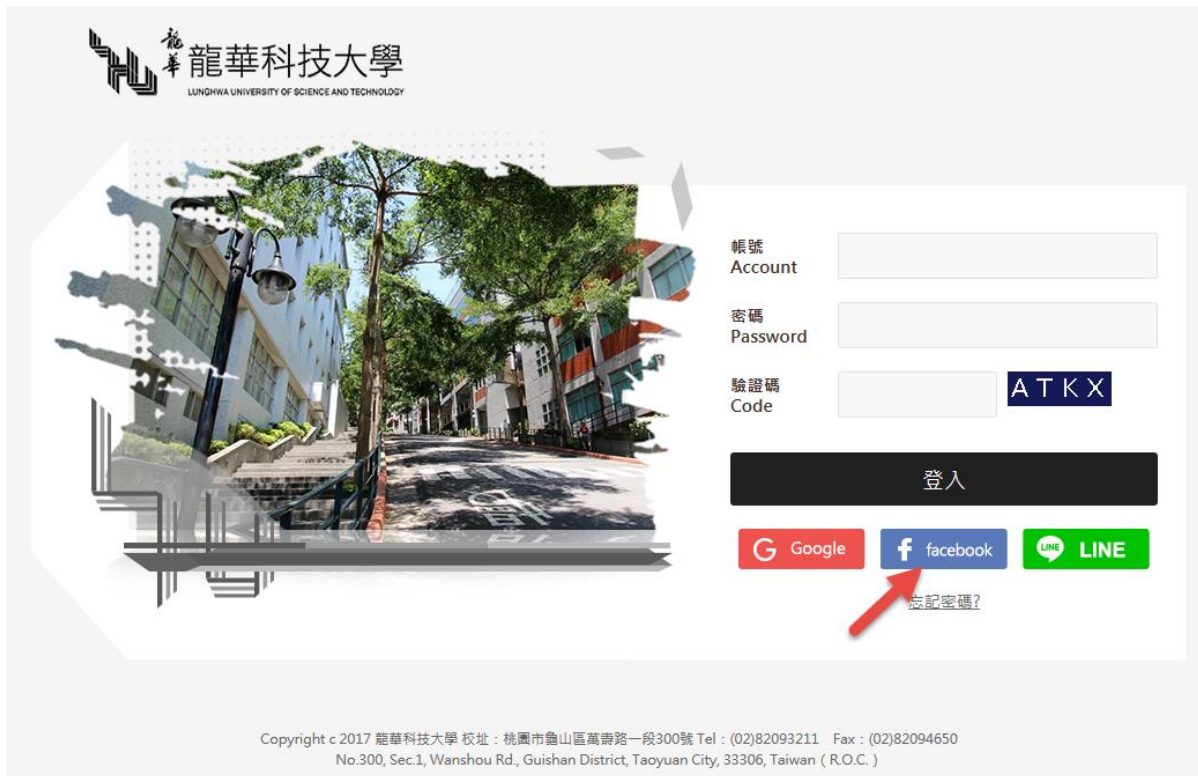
龍華 龍華科技大學
LUNGHWA UNIVERSITY OF SCIENCE AND TECHNOLOGY

帳號
Account

密碼
Password

驗證碼
Code

ATKX

登入

Google

facebook

LINE

忘記密碼?

Copyright c 2017 龍華科技大學 校址：桃園市龜山區萬壽路一段300號 Tel：(02)82093211 Fax：(02)82094650
No.300, Sec.1, Wanshou Rd., Guishan District, Taoyuan City, 33306, Taiwan ( R.O.C. )